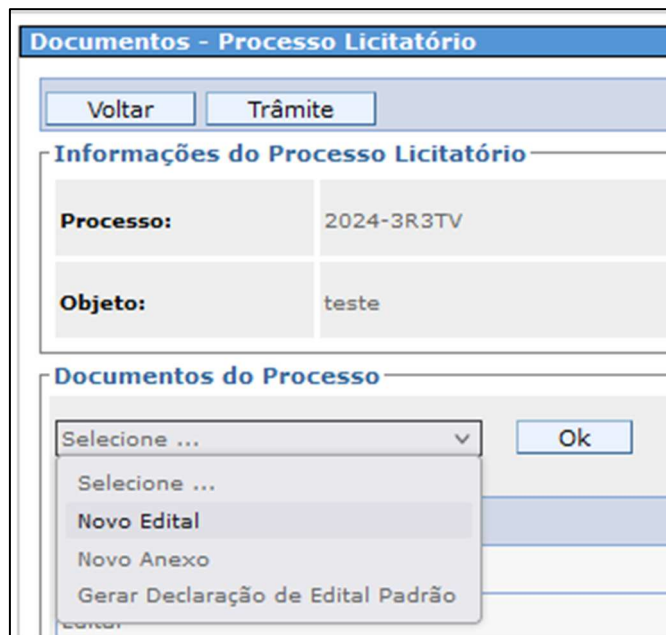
Documentos - Processo Licitatório

Voltar Trâmite

Informações do Processo Licitatório

| Processo: | 2024-3R3TV |
|---|---|
| Objeto: | teste |

Documentos do Processo

Selecione ...

Ok

Selecione ...
Novo Edital
Novo Anexo
Gerar Declaração de Edital Padrão

Edital